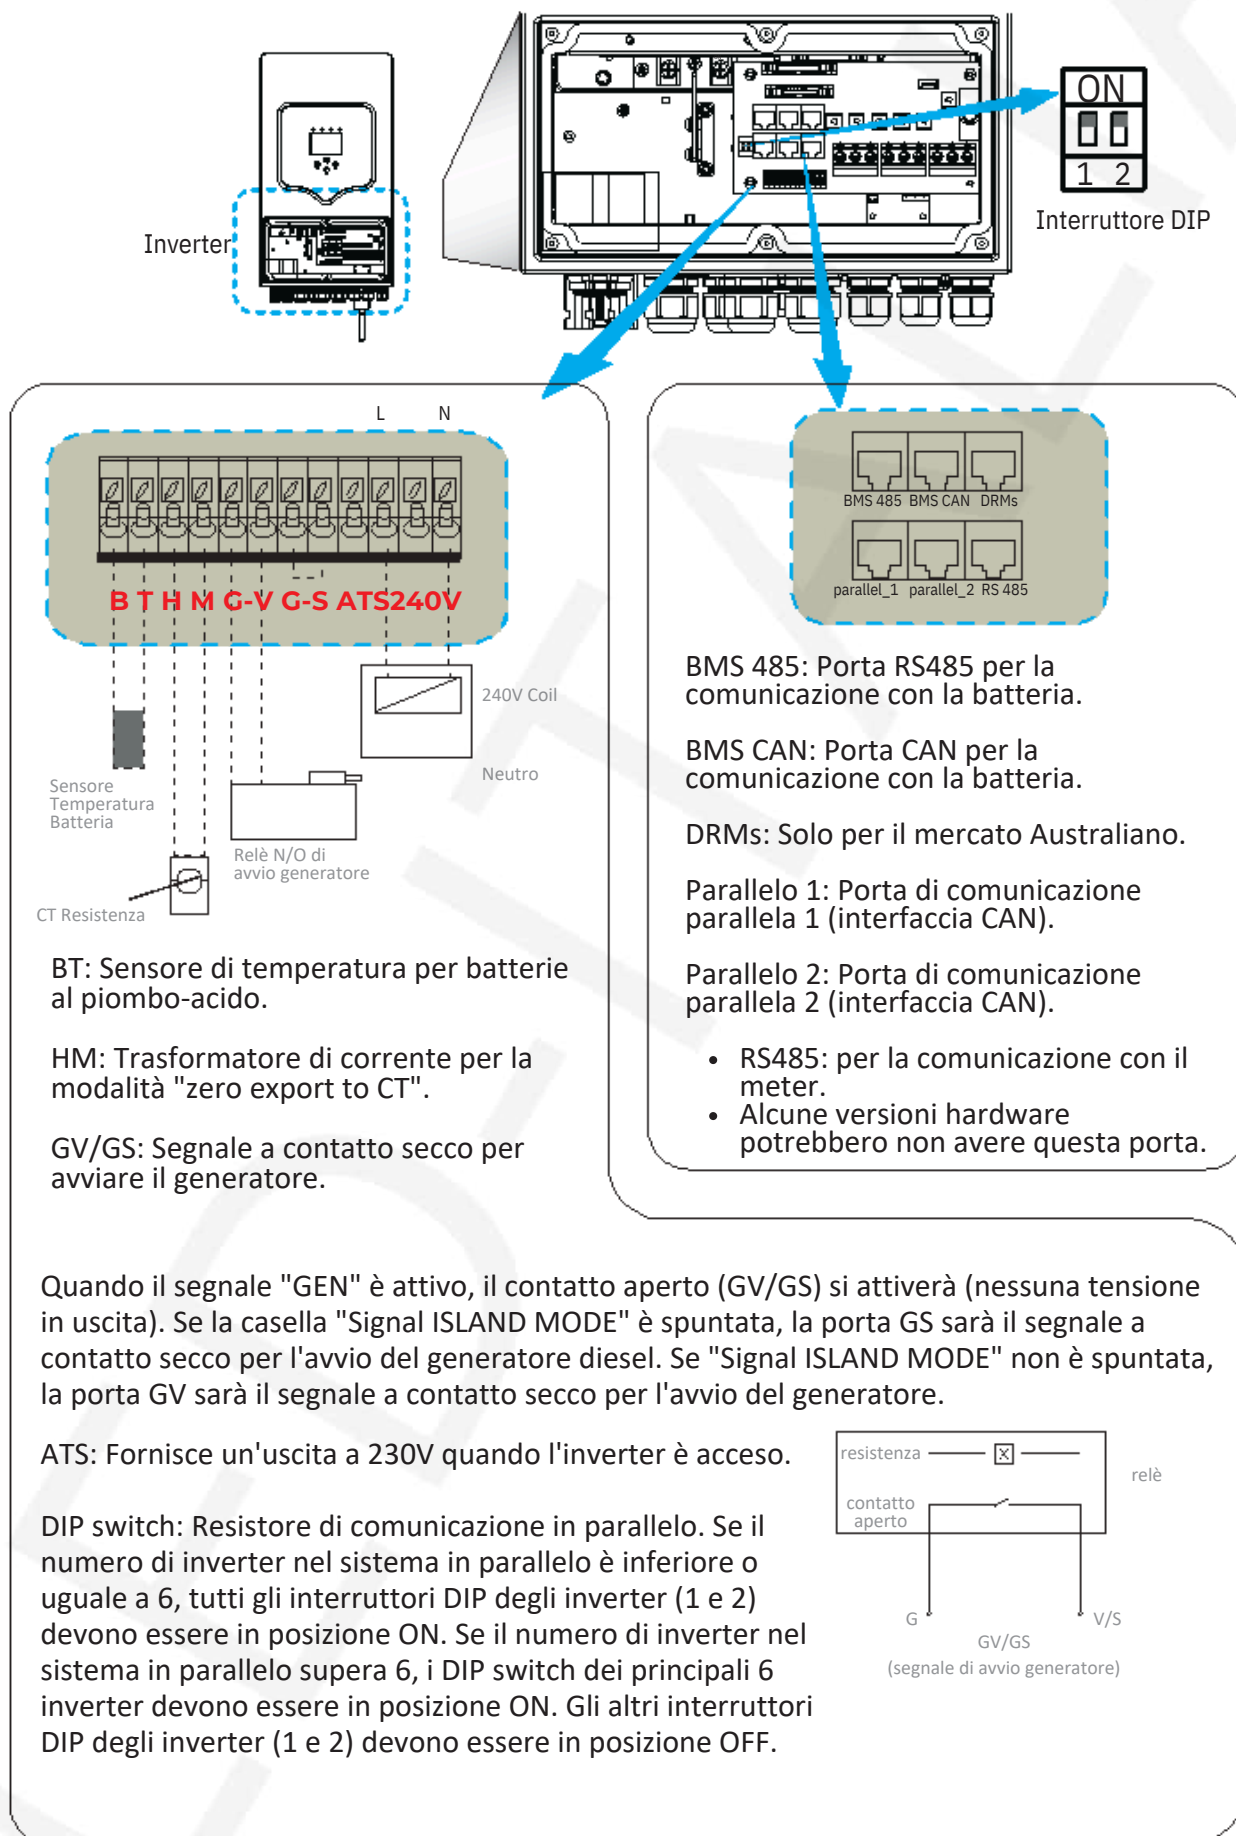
ON
1 2
Interruttore DIP

Inverter

L N

B T H M G-V G-S ATS240V

240V Coil

Neutro

Sensore Temperatura Batteria

Relè N/O di avvio generatore

CT Resistenza

BMS 485 BMS CAN DRMs
parallel_1 parallel_2 RS 485

BMS 485: Porta RS485 per la comunicazione con la batteria.

BMS CAN: Porta CAN per la comunicazione con la batteria.

DRMs: Solo per il mercato Australiano.

Parallelo 1: Porta di comunicazione parallela 1 (interfaccia CAN).

Parallelo 2: Porta di comunicazione parallela 2 (interfaccia CAN).

• RS485: per la comunicazione con il meter.
• Alcune versioni hardware potrebbero non avere questa porta.

BT: Sensore di temperatura per batterie al piombo-acido.

HM: Trasformatore di corrente per la modalità "zero export to CT".

GV/GS: Segnale a contatto secco per avviare il generatore.

Quando il segnale "GEN" è attivo, il contatto aperto (GV/GS) si attiverà (nessuna tensione in uscita). Se la casella "Signal ISLAND MODE" è spuntata, la porta GS sarà il segnale a contatto secco per l'avvio del generatore diesel. Se "Signal ISLAND MODE" non è spuntata, la porta GV sarà il segnale a contatto secco per l'avvio del generatore.

ATS: Fornisce un'uscita a 230V quando l'inverter è acceso.

resistenza
relè
contatto aperto
G
V/S
GV/GS
(segnale di avvio generatore)

DIP switch: Resistore di comunicazione in parallelo. Se il numero di inverter nel sistema in parallelo è inferiore o uguale a 6, tutti gli interruttori DIP degli inverter (1 e 2) devono essere in posizione ON. Se il numero di inverter nel sistema in parallelo supera 6, i DIP switch dei principali 6 inverter devono essere in posizione ON. Gli altri interruttori DIP degli inverter (1 e 2) devono essere in posizione OFF.